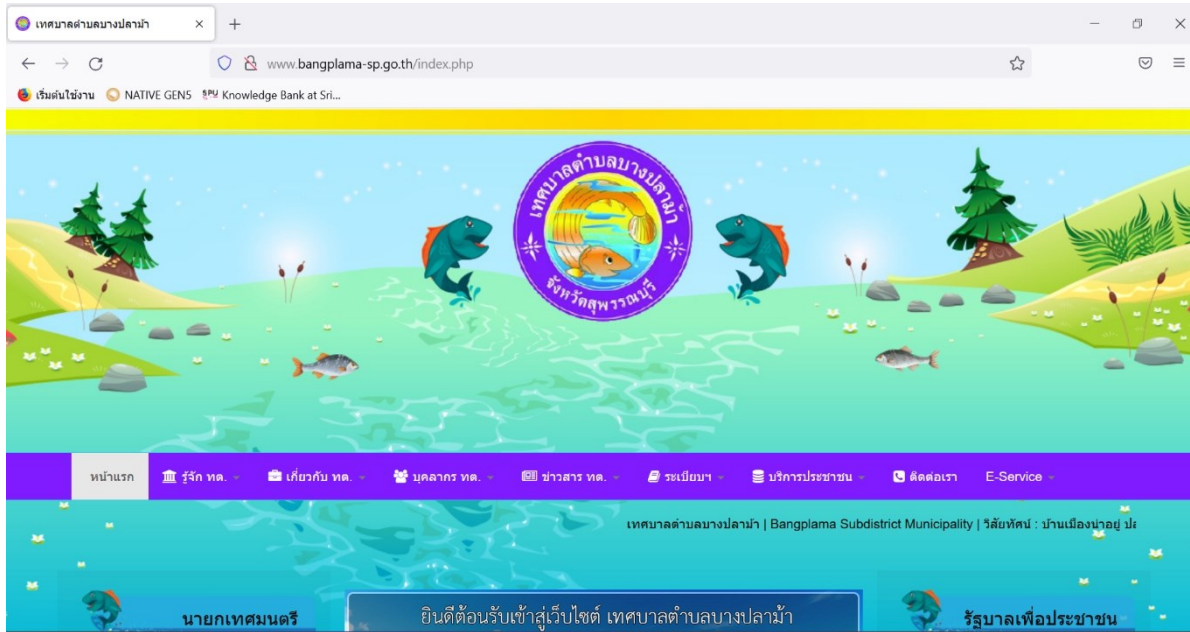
เทศบาลตำบลบางปลาม้า ×

www.bangplama-sp.go.th/index.php

เริ่มต้นใช้งาน NATIVE GEN5 Knowledge Bank at Sri...

เทศบาลตำบลบางปลาม้า
จังหวัดสุพรรณบุรี

หน้าแรก รู้จัก ทต. เกี่ยวกับ ทต. บุคลากร ทต. ข่าวสาร ทต. ระเบียบฯ บริการประชาชน ติดต่อเรา E-Service

เทศบาลตำบลบางปลาม้า | Bangplama Subdistrict Municipality | วิสัยทัศน์ : บ้านเมืองน่าอยู่ ปร

นายกเทศมนตรี

ยินดีต้อนรับเข้าสู่เว็บไซต์ เทศบาลตำบลบางปลาม้า

รัฐบาลเพื่อประชาชน